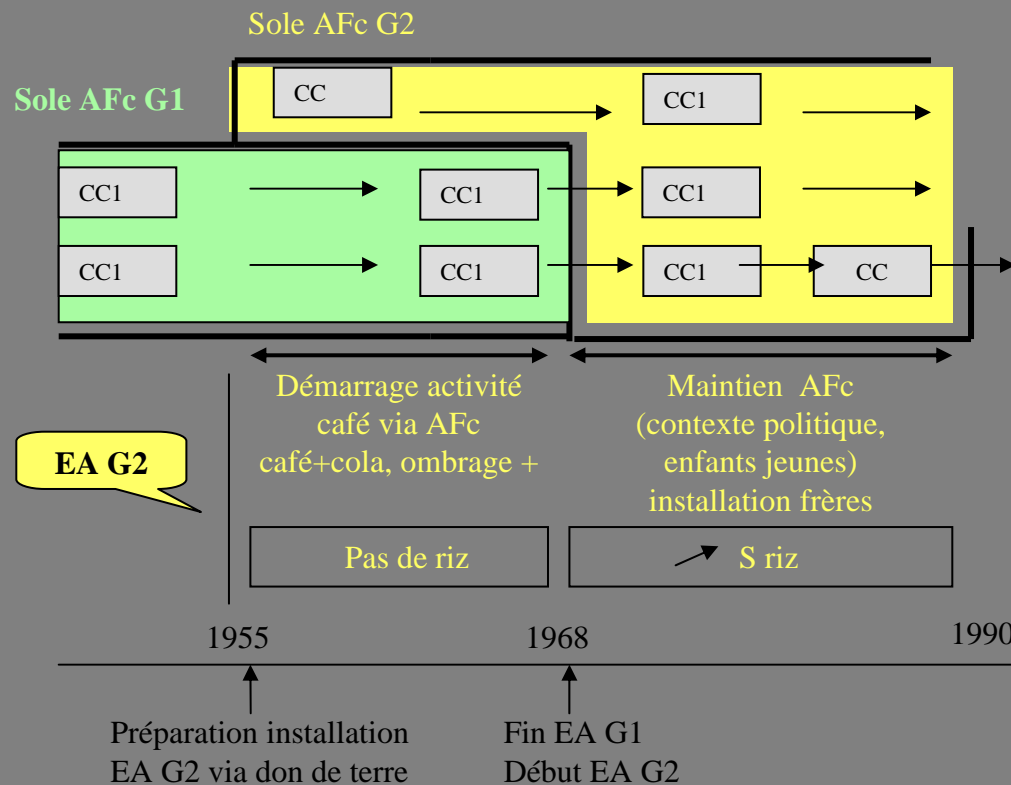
Sole AFc G2

Sole AFc G1

CC

CC1

CC1

CC1

CC1

CC1

CC1

CC1

CC

Démarrage activité café via AFc café+cola, ombrage +

Maintien AFc (contexte politique, enfants jeunes) installation frères

EA G2

Pas de riz

↗ S riz

1955

1968

1990

Préparation installation EA G2 via don de terre

Fin EA G1 Début EA G2